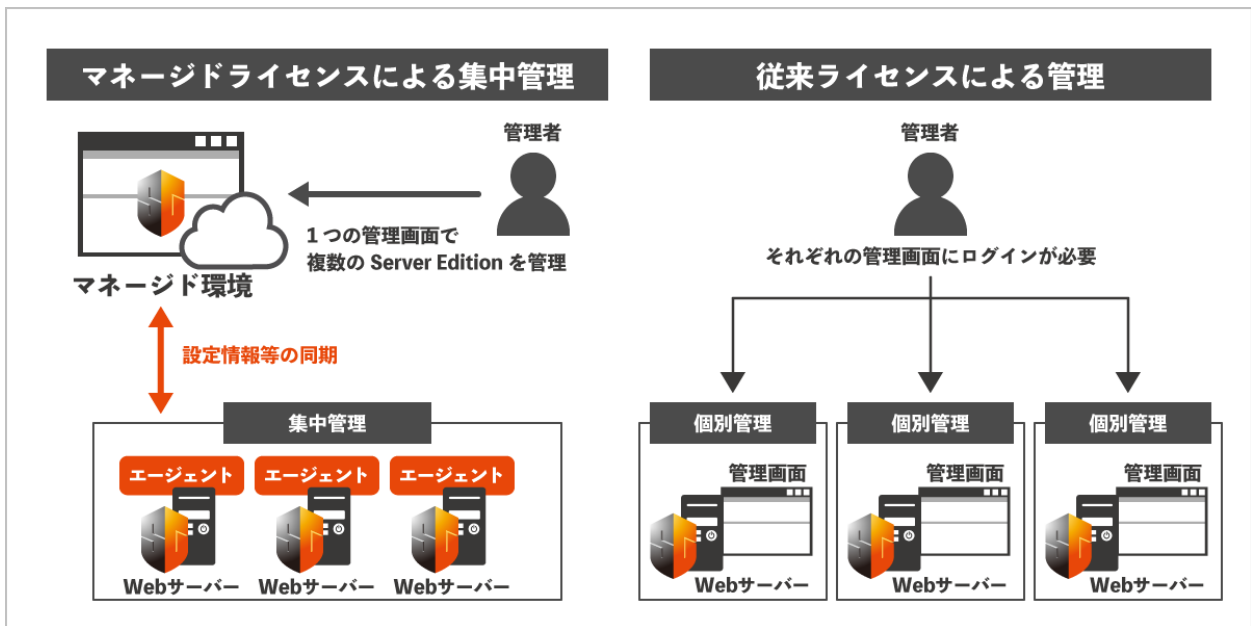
マネージドライセンスによる集中管理

管理者

1つの管理画面で
複数の Server Edition を管理

マネージド環境

設定情報等の同期

集中管理

エージェント
Webサーバー

エージェント
Webサーバー

エージェント
Webサーバー

従来ライセンスによる管理

管理者

それぞれの管理画面にログインが必要

個別管理
管理画面
Webサーバー

個別管理
管理画面
Webサーバー

個別管理
管理画面
Webサーバー